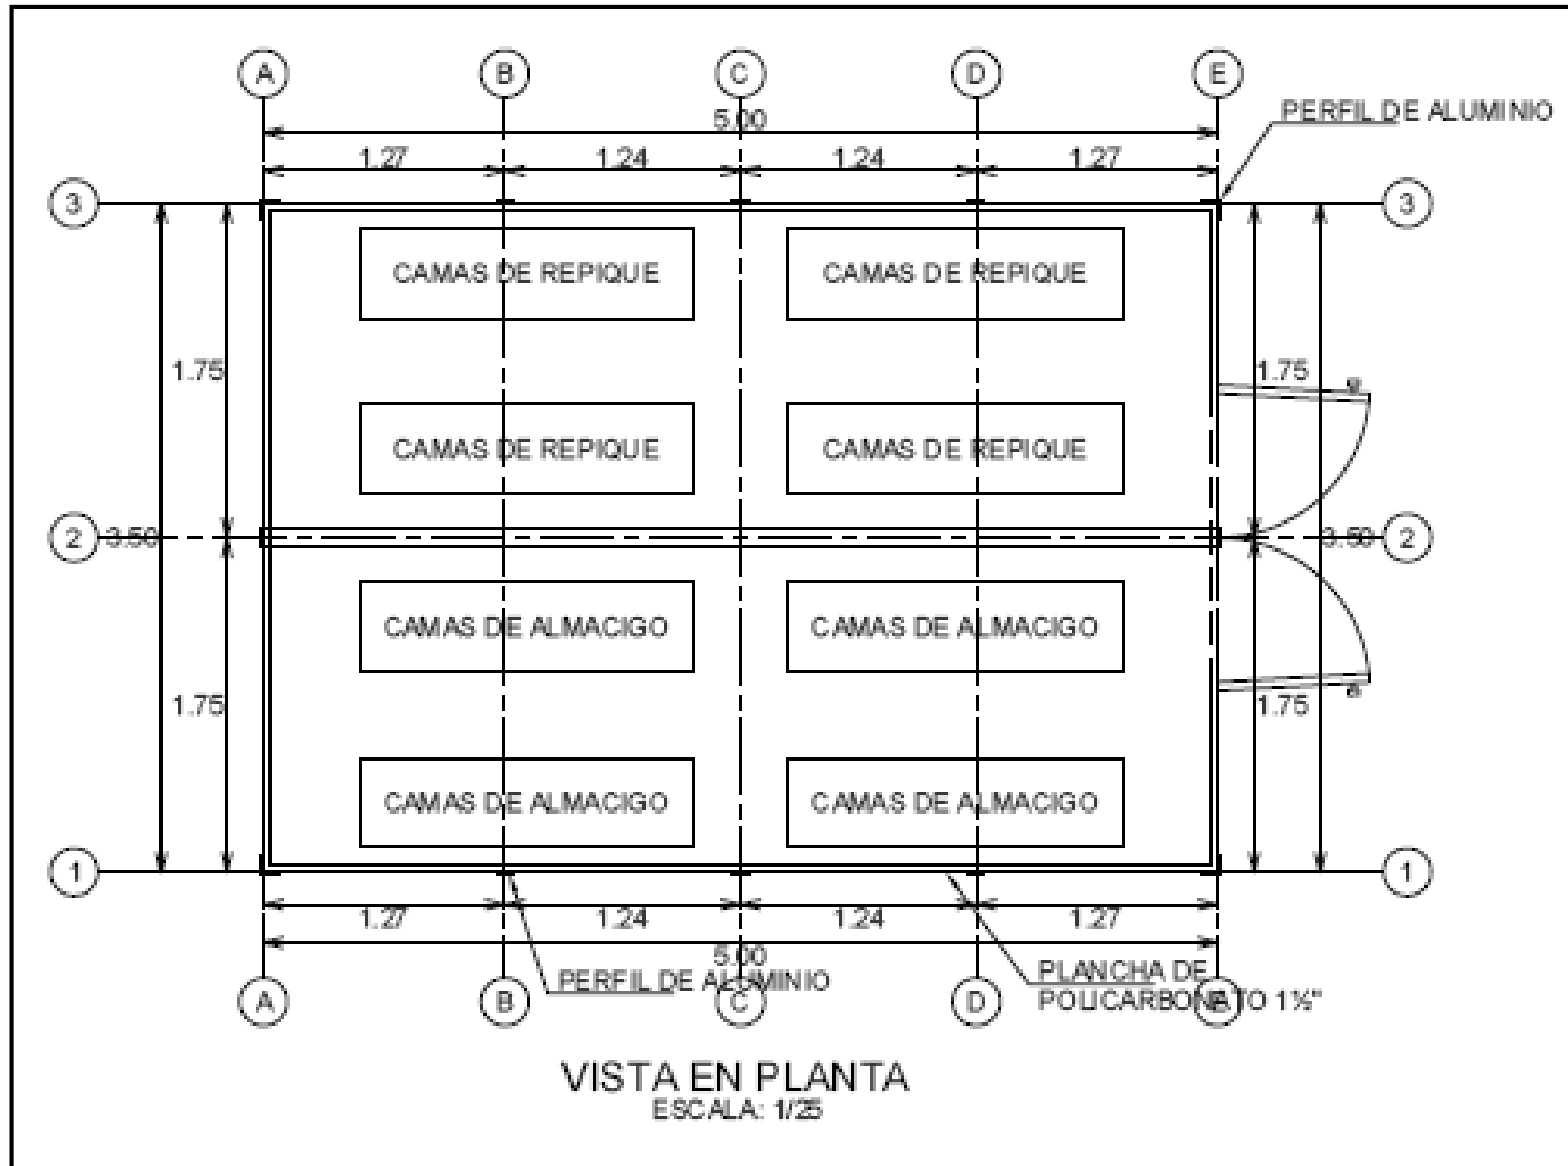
A B C D E

5.00

1.27 1.24 1.24 1.27

PERFIL DE ALUMINIO

3 3

CAMAS DE REPIQUE CAMAS DE REPIQUE

1.75 1.75

CAMAS DE REPIQUE CAMAS DE REPIQUE

2 3.50 3.50 2

CAMAS DE ALMACIGO CAMAS DE ALMACIGO

1.75 1.75

CAMAS DE ALMACIGO CAMAS DE ALMACIGO

1 1

1.27 1.24 1.24 1.27

5.00

PERFIL DE ALUMINIO

PLANCHA DE POLICARBONATO 1½"

A B C D E

VISTA EN PLANTA
ESCALA: 1/25